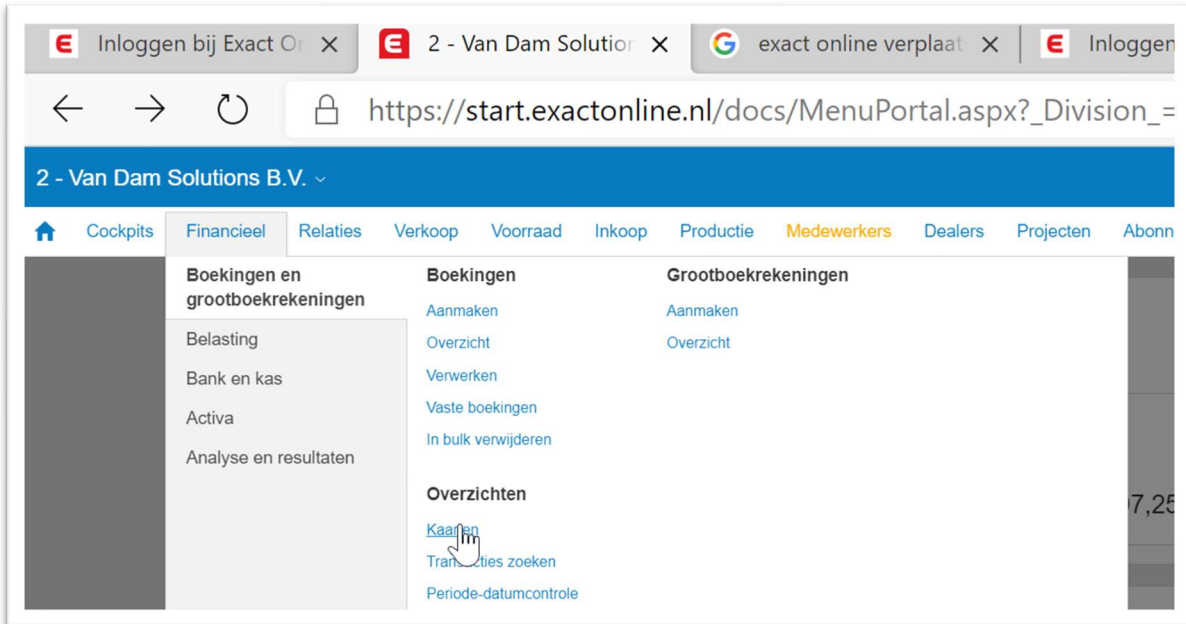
Inloggen bij Exact Or ×
2 - Van Dam Solutior ×
exact online verplaat ×
Inloggen

https://start.exactonline.nl/docs/MenuPortal.aspx?_Division_=

2 - Van Dam Solutions B.V.

Cockpits | Financieel | Relaties | Verkoop | Voorraad | Inkoop | Productie | Medewerkers | Dealers | Projecten | Abonn

Boekingen en grootboekrekeningen
Belasting
Bank en kas
Activa
Analyse en resultaten

Boekingen
Aanmaken
Overzicht
Verwerken
Vaste boekingen
In bulk verwijderen

Overzichten
Kaa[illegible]en
Tran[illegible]ties zoeken
Periode-datumcontrole

Grootboekrekeningen
Aanmaken
Overzicht

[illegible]7,25